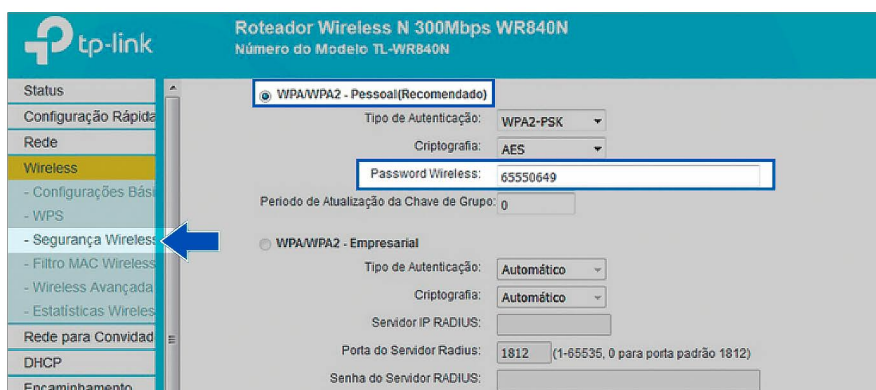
tp-link

Roteador Wireless N 300Mbps WR840N
Número do Modelo TL-WR840N

Status
Configuração Rápida
Rede
Wireless
- Configurações Bási
- WPS
- Segurança Wireless
- Filtro MAC Wireless
- Wireless Avançada
- Estatísticas Wireles
Rede para Convidad
DHCP
Encaminhamento

WPA/WPA2 - Pessoal(Recomendado)
Tipo de Autenticação: WPA2-PSK
Criptografia: AES
Password Wireless: 65550649
Periodo de Atualização da Chave de Grupo: 0

WPA/WPA2 - Empresarial
Tipo de Autenticação: Automático
Criptografia: Automático
Servidor IP RADIUS:
Porta do Servidor Radius: 1812 (1-65535, 0 para porta padrão 1812)
Senha do Servidor RADIUS: